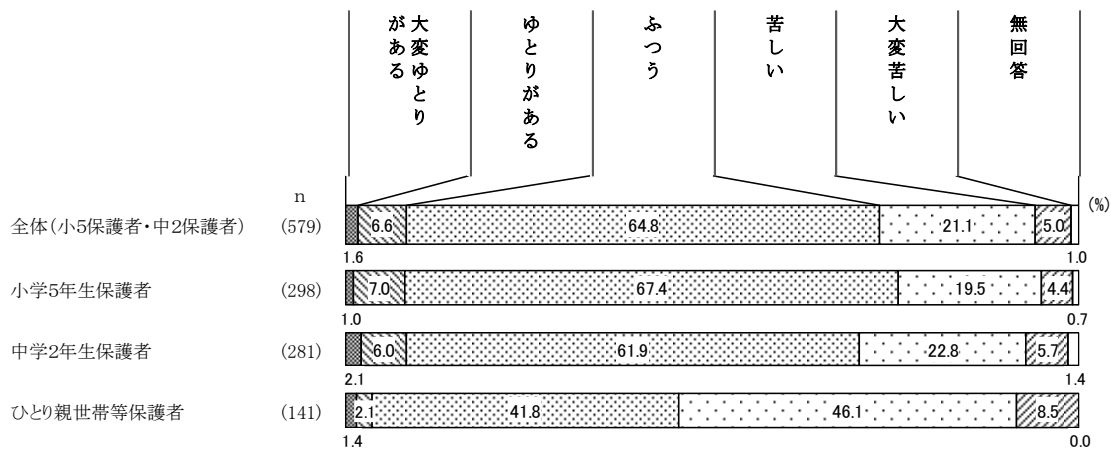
大変ゆとりがある
ゆとりがある
ふつう
苦しい
大変苦しい
無回答

n

(%)

| | n | 大変ゆとりがある | ゆとりがある | ふつう | 苦しい | 大変苦しい | 無回答 |
|---|---|---|---|---|---|---|---|
| 全体(小5保護者・中2保護者) | (579) | 1.6 | 6.6 | 64.8 | 21.1 | 5.0 | 1.0 |
| 小学5年生保護者 | (298) | 1.0 | 7.0 | 67.4 | 19.5 | 4.4 | 0.7 |
| 中学2年生保護者 | (281) | 2.1 | 6.0 | 61.9 | 22.8 | 5.7 | 1.4 |
| ひとり親世帯等保護者 | (141) | 1.4 | 2.1 | 41.8 | 46.1 | 8.5 | 0.0 |